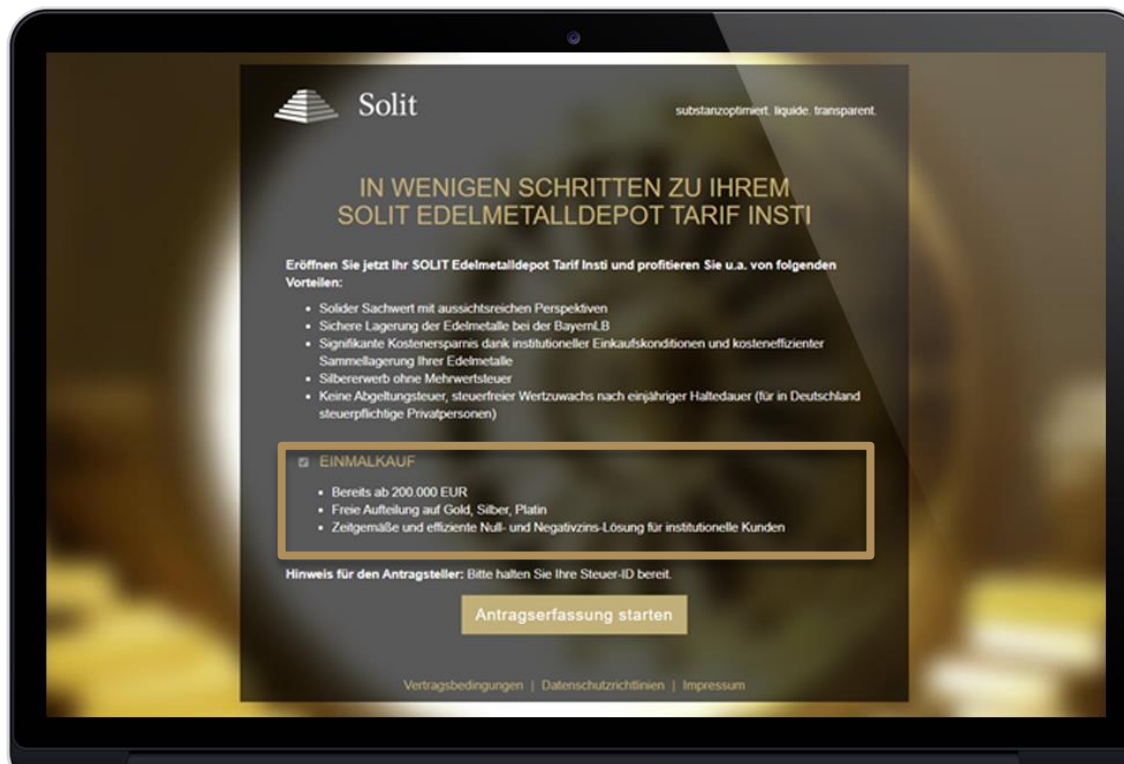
Solit

substanzoptimiert. liquide. transparent.

IN WENIGEN SCHRITTEN ZU IHREM SOLIT EDELMETALLDEPOT TARIF INSTI

Eröffnen Sie jetzt Ihr SOLIT Edelmetalldepot Tarif Insti und profitieren Sie u.a. von folgenden Vorteilen:

- Solider Sachwert mit aussichtsreichen Perspektiven
- Sichere Lagerung der Edelmetalle bei der BayernLB
- Signifikante Kostenersparnis dank institutioneller Einkaufskonditionen und kosteneffizienter Sammellagerung Ihrer Edelmetalle
- Silbererwerb ohne Mehrwertsteuer
- Keine Abgeltungsteuer, steuerfreier Wertzuwachs nach einjähriger Haltedauer (für in Deutschland steuerpflichtige Privatpersonen)

EINMALKAUF

- Bereits ab 200.000 EUR
- Freie Aufteilung auf Gold, Silber, Platin
- Zeitgemäße und effiziente Null- und Negativzins-Lösung für institutionelle Kunden

Hinweis für den Antragsteller: Bitte halten Sie Ihre Steuer-ID bereit.

Antragserfassung starten

Vertragsbedingungen | Datenschutzrichtlinien | Impressum